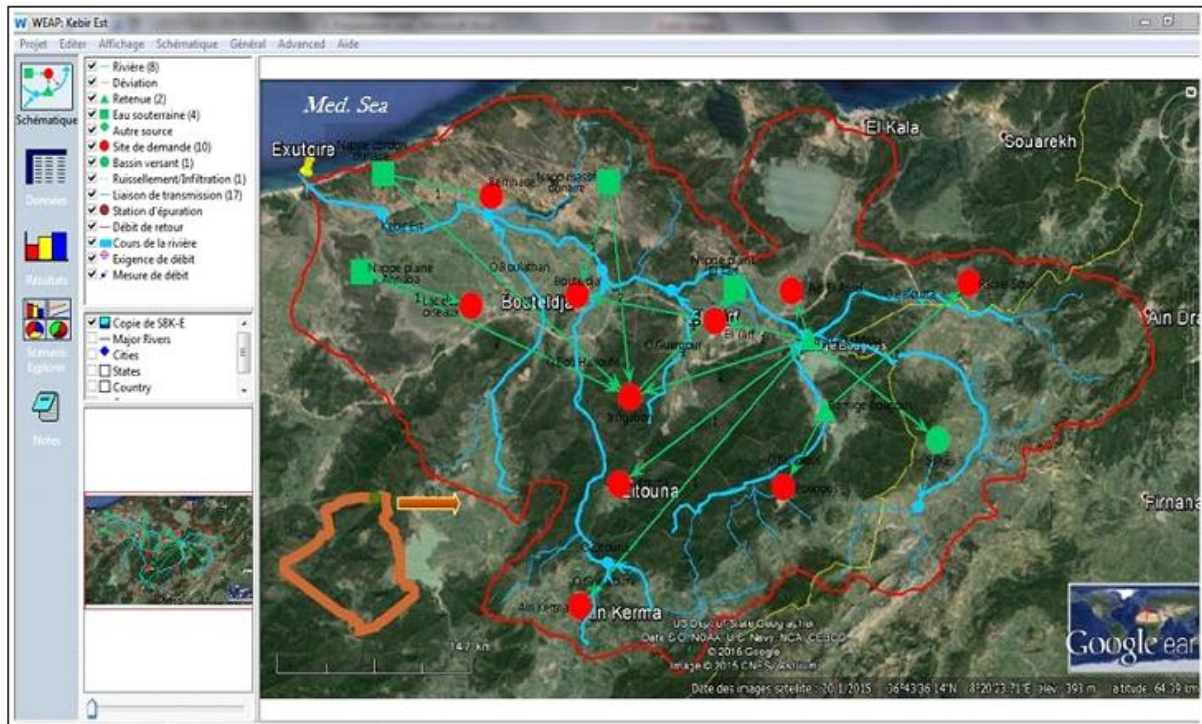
WEAP: Kebir Est

Projet Editer Affichage Schématique Général Advanced Aide

Schématique

Données

Résultats

Scénario Explorer

Notes

Rivière (8)
Déviation
Retenue (2)
Eau souterraine (4)
Autre source
Site de demande (10)
Bassin versant (1)
Ruissellement/Infiltration (1)
Liaison de transmission (17)
Station d'épuration
Débit de retour
Cours de la rivière
Exigence de débit
Mesure de débit

Copie de SBK-E
Major Rivers
Cities
States
Country

Med. Sea

Exutoire

El Kala

Souarekh

Ain Draham

Besbes

Bouteldja

Zitouna

Ain Kerma

Firnana

14.7 km

US Dept of State Geographer
Data SIO, NOAA, U.S. Navy, NGA, GEBCO
© 2016 Google
Image © 2016 CNES / Astrium

Google earth

Date des images satellite : 20/1/2015 36°43'36.14"N 8°20'23.71"E élév 393 m altitude 64.39 km